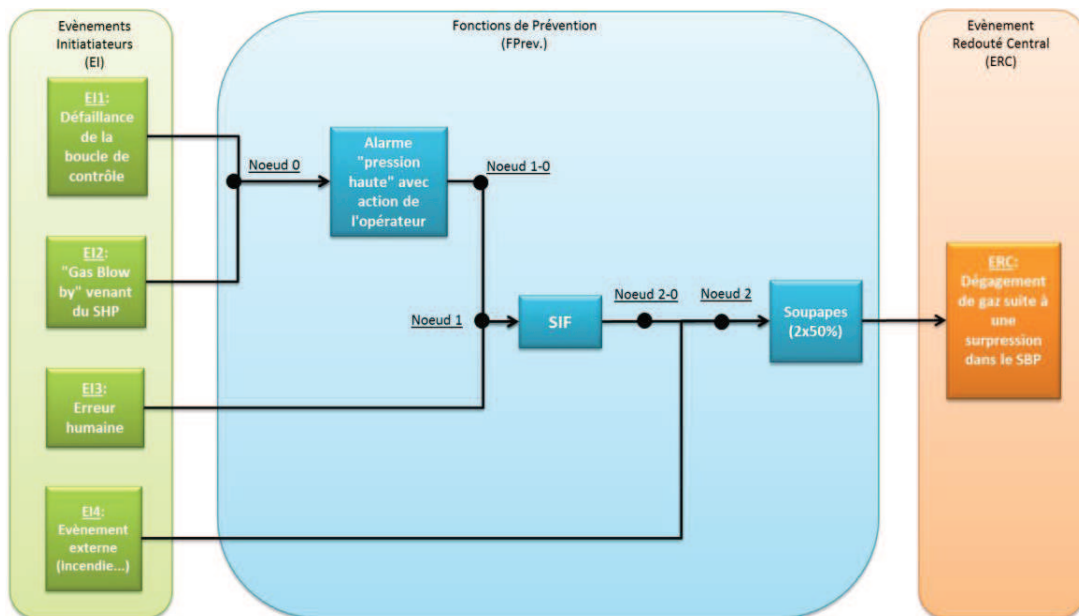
Evènements Initiateurs (EI)

EI1: Défaillance de la boucle de contrôle

EI2: "Gas Blow by" venant du SHP

EI3: Erreur humaine

EI4: Evènement externe (incendie...)

Fonctions de Prévention (FPrev.)

Noeud 0

Alarme "pression haute" avec action de l'opérateur

Noeud 1-0

Noeud 1

SIF

Noeud 2-0

Noeud 2

Soupapes (2x50%)

Evènement Redouté Central (ERC)

ERC: Dégagement de gaz suite à une surpression dans le SBP